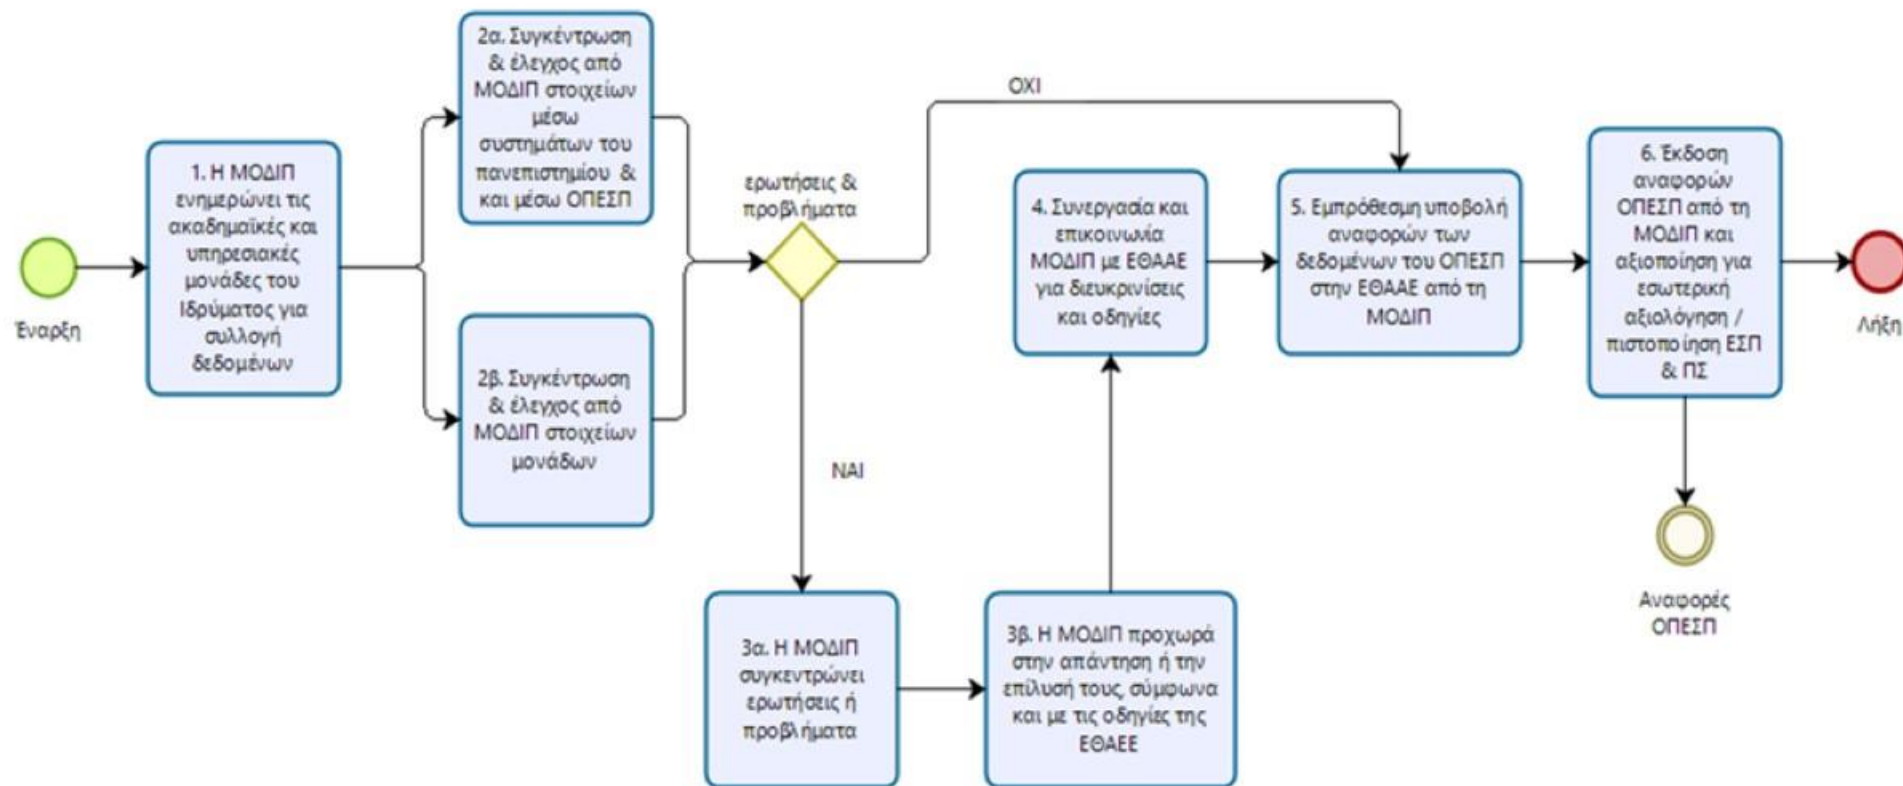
Έναρξη

1. Η ΜΟΔΙΠ ενημερώνει τις ακαδημαϊκές και υπηρεσιακές μονάδες του Ιδρύματος για συλλογή δεδομένων

2α. Συγκέντρωση & έλεγχος από ΜΟΔΙΠ στοιχείων μέσω συστημάτων του πανεπιστημίου & και μέσω ΟΠΕΣΠ

2β. Συγκέντρωση & έλεγχος από ΜΟΔΙΠ στοιχείων μονάδων

ερωτήσεις & προβλήματα

ΟΧΙ

ΝΑΙ

3α. Η ΜΟΔΙΠ συγκεντρώνει ερωτήσεις ή προβλήματα

3β. Η ΜΟΔΙΠ προχωρά στην απάντηση ή την επίλυση τους, σύμφωνα και με τις οδηγίες της ΕΘΑΕΕ

4. Συνεργασία και επικοινωνία ΜΟΔΙΠ με ΕΘΑΑΕ για διευκρινίσεις και οδηγίες

5. Εμπρόθεσμη υποβολή αναφορών των δεδομένων του ΟΠΕΣΠ στην ΕΘΑΑΕ από τη ΜΟΔΙΠ

6. Έκδοση αναφορών ΟΠΕΣΠ από τη ΜΟΔΙΠ και αξιοποίηση για εσωτερική αξιολόγηση / πιστοποίηση ΕΣΠ & ΠΣ

Λήξη

Αναφορές ΟΠΕΣΠ